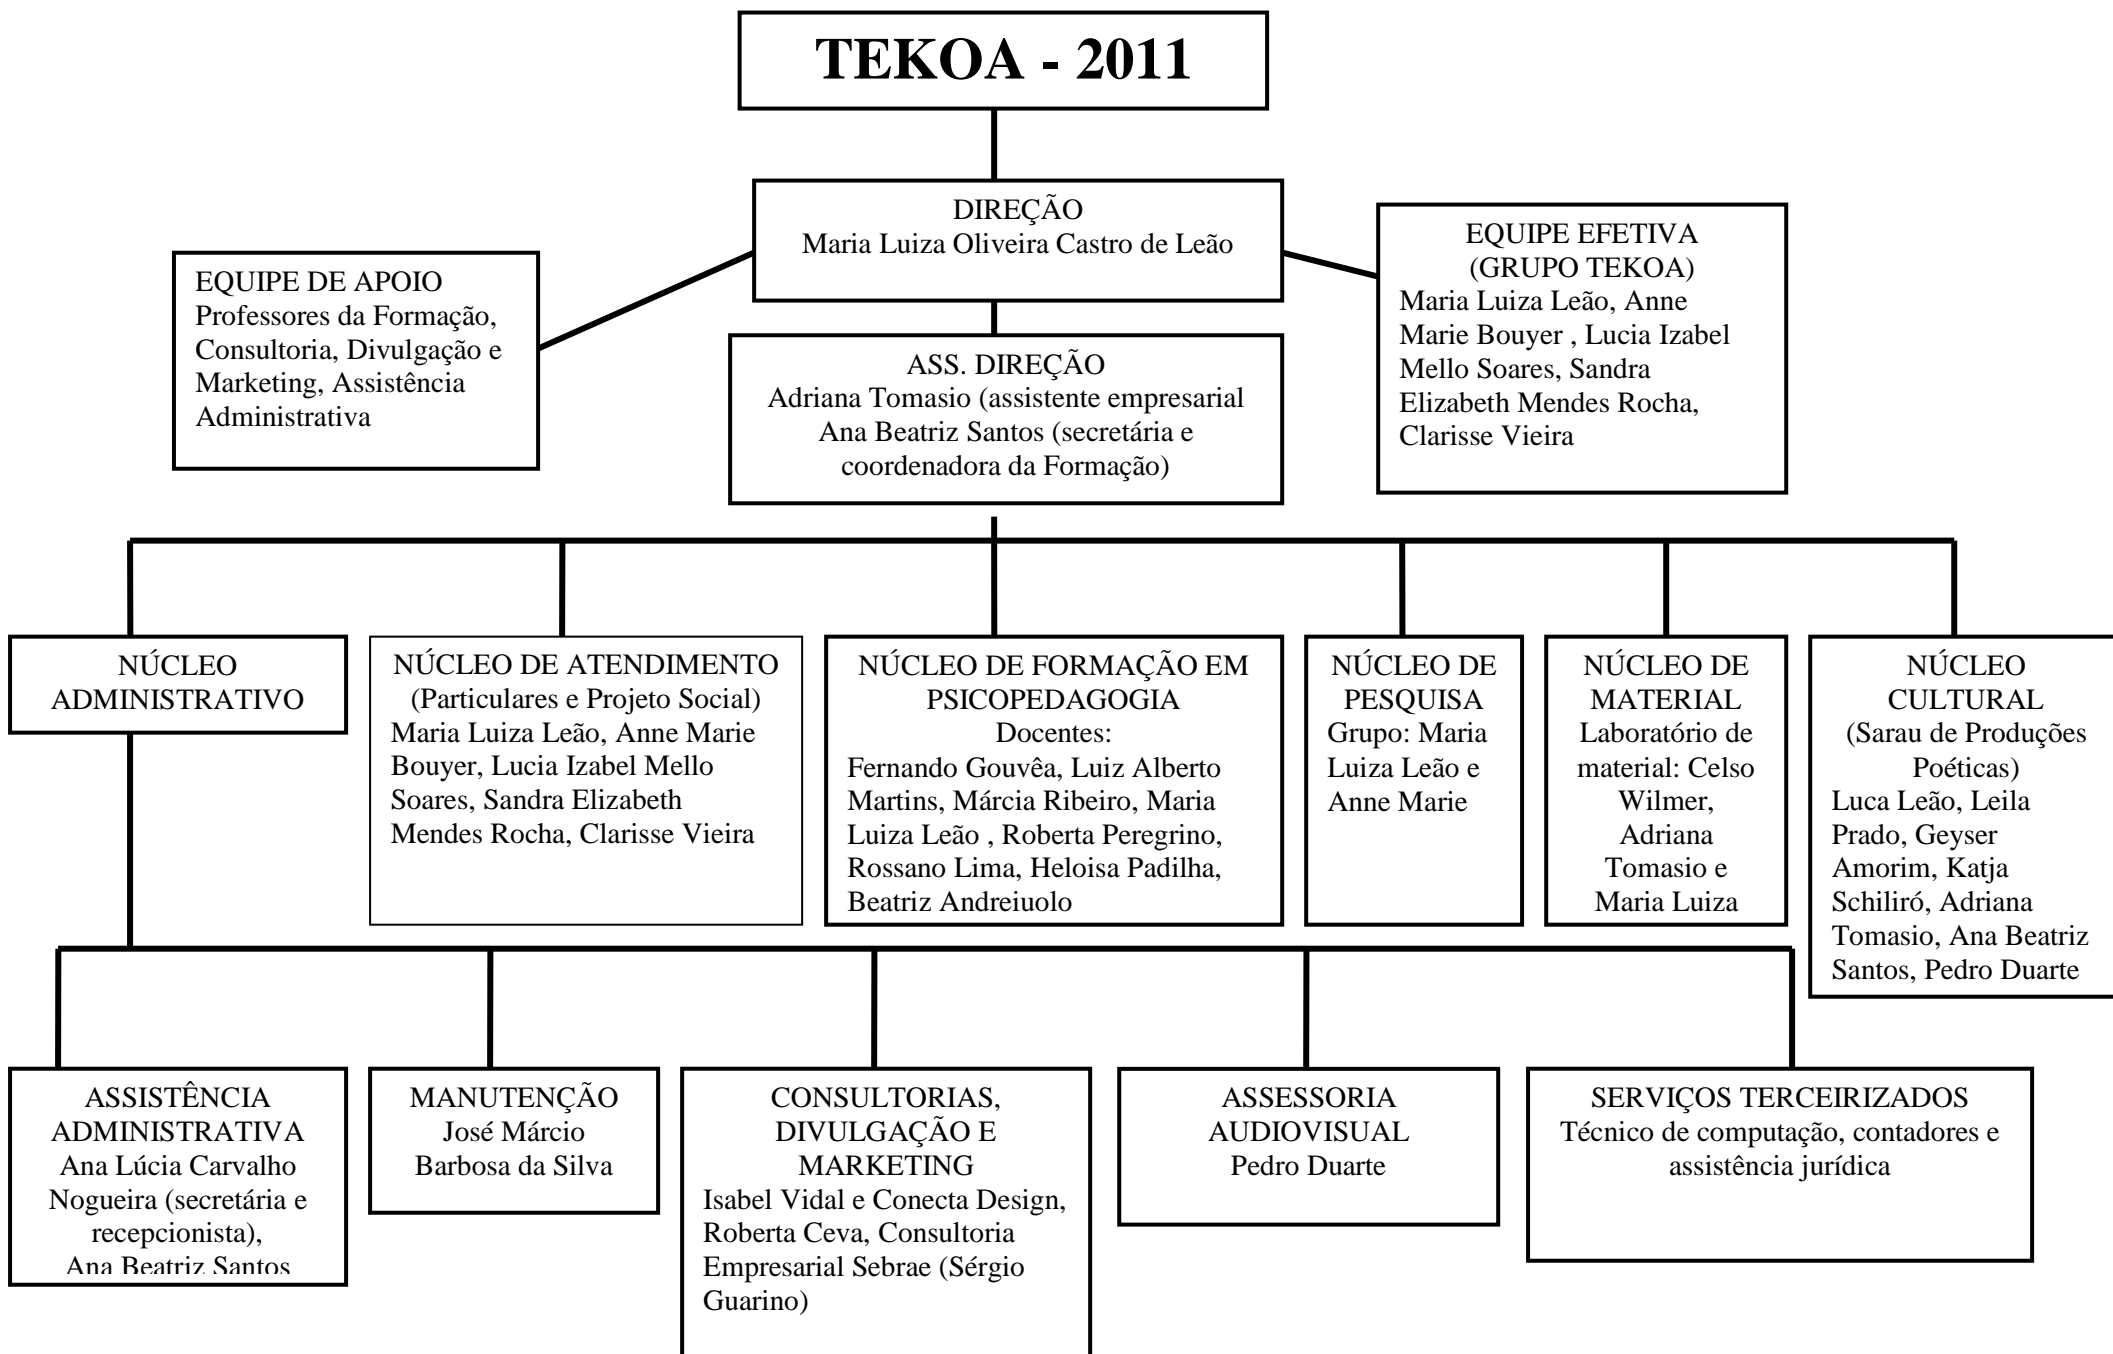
TEKOA - 2011

DIREÇÃO
Maria Luiza Oliveira Castro de Leão

EQUIPE DE APOIO
Professores da Formação, Consultoria, Divulgação e Marketing, Assistência Administrativa

EQUIPE EFETIVA
(GRUPO TEKOA)
Maria Luiza Leão, Anne Marie Bouyer , Lucia Izabel Mello Soares, Sandra Elizabeth Mendes Rocha, Clarisse Vieira

ASS. DIREÇÃO
Adriana Tomasio (assistente empresarial
Ana Beatriz Santos (secretária e coordenadora da Formação)

NÚCLEO ADMINISTRATIVO

NÚCLEO DE ATENDIMENTO
(Particulares e Projeto Social)
Maria Luiza Leão, Anne Marie Bouyer, Lucia Izabel Mello Soares, Sandra Elizabeth Mendes Rocha, Clarisse Vieira

NÚCLEO DE FORMAÇÃO EM PSICOPEDAGOGIA
Docentes:
Fernando Gouvêa, Luiz Alberto Martins, Márcia Ribeiro, Maria Luiza Leão , Roberta Peregrino, Rossano Lima, Heloisa Padilha, Beatriz Andreiuolo

NÚCLEO DE PESQUISA
Grupo: Maria Luiza Leão e Anne Marie

NÚCLEO DE MATERIAL
Laboratório de material: Celso Wilmer, Adriana Tomasio e Maria Luiza

NÚCLEO CULTURAL
(Sarau de Produções Poéticas)
Luca Leão, Leila Prado, Geyser Amorim, Katja Schiliró, Adriana Tomasio, Ana Beatriz Santos, Pedro Duarte

ASSISTÊNCIA ADMINISTRATIVA
Ana Lúcia Carvalho Nogueira (secretária e recepcionista),
Ana Beatriz Santos

MANUTENÇÃO
José Márcio Barbosa da Silva

CONSULTORIAS, DIVULGAÇÃO E MARKETING
Isabel Vidal e Conecta Design, Roberta Ceva, Consultoria Empresarial Sebrae (Sérgio Guarino)

ASSESSORIA AUDIOVISUAL
Pedro Duarte

SERVIÇOS TERCEIRIZADOS
Técnico de computação, contadores e assistência jurídica